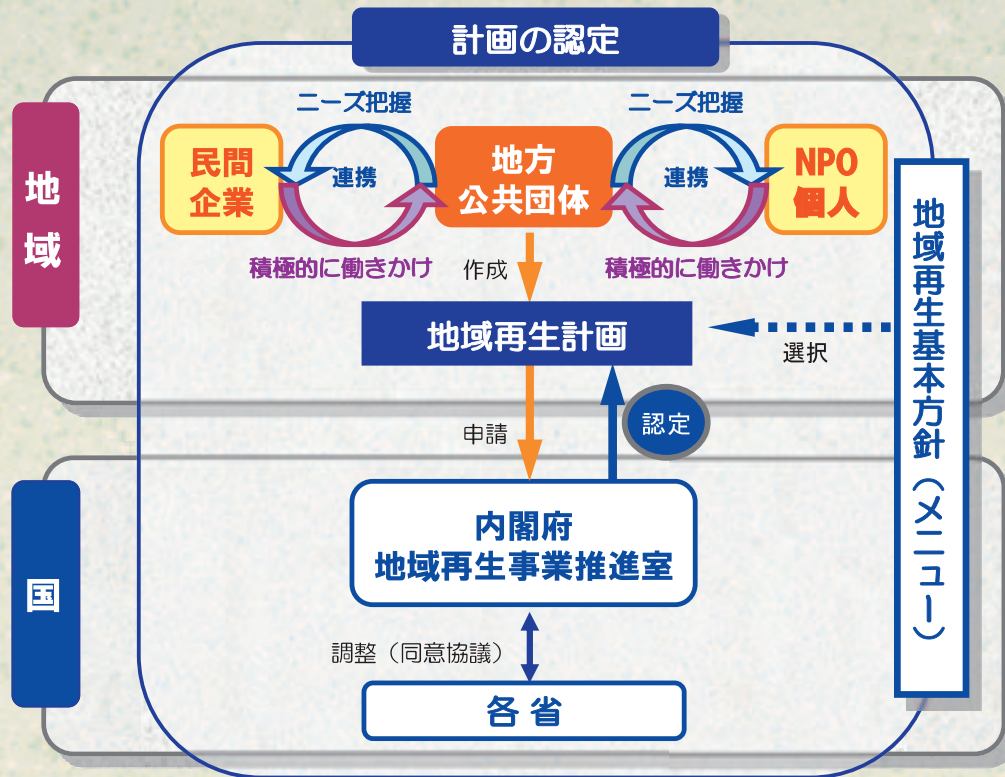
計画の認定

地域

ニーズ把握

ニーズ把握

民間企業

連携

地方公共団体

連携

NPO個人

積極的に働きかけ

積極的に働きかけ

作成

地域再生計画

選択

地域再生基本方針（メニュー）

申請

認定

国

内閣府
地域再生事業推進室

調整（同意協議）

各省